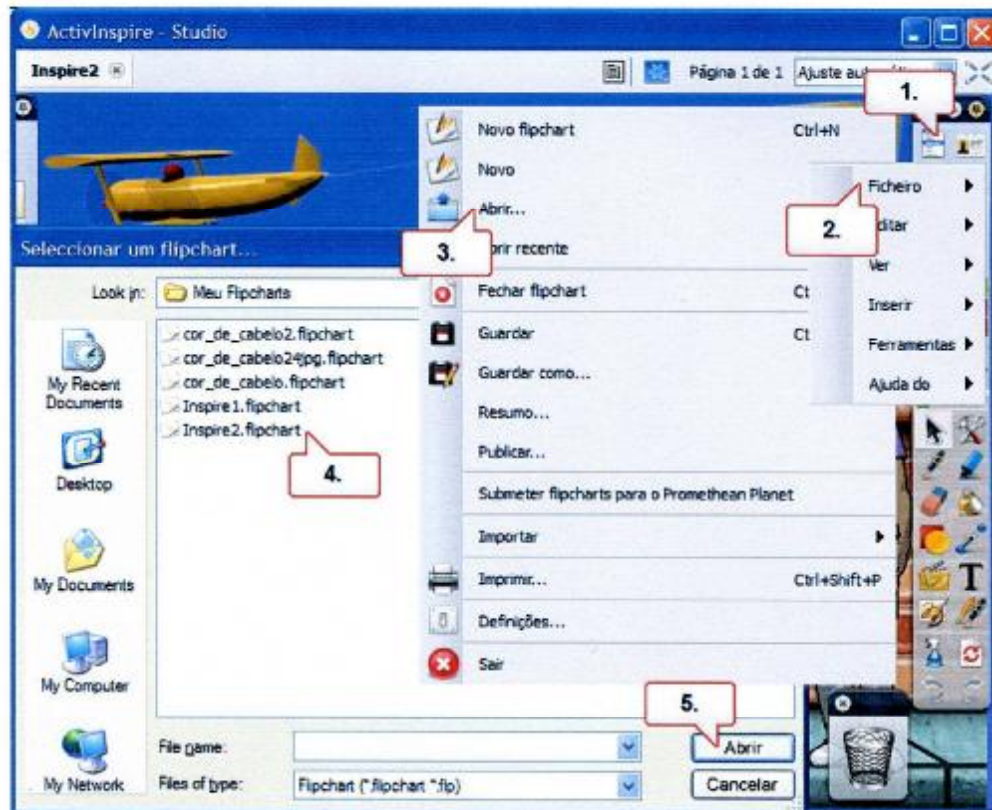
ActivInspire - Studio

Inspire2

Página 1 de 1 Ajuste au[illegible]

1.

Novo flipchart Ctrl+N

Novo

Abrir...

3.

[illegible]rir recente

Ficheiro

2.

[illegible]ditar

Ver

Inserir

Ferramentas

Ajuda do

Seleccionar um flipchart...

Look in: Meu Flipcharts

Fechar flipchart Ct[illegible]

Guardar Ct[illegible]

Guardar como...

Resumo...

Publicar...

Submeter flipcharts para o Promethean Planet

Importar

Imprimir... Ctrl+Shift+P

Definições...

Sair

cor_de_cabelo2.flipchart
cor_de_cabelo24jpg.flipchart
cor_de_cabelo.flipchart
Inspire1.flipchart
Inspire2.flipchart

4.

My Recent Documents

Desktop

My Documents

My Computer

My Network

File name:

Files of type: Flipchart (*.flipchart *.flp)

5.

Abrir

Cancelar